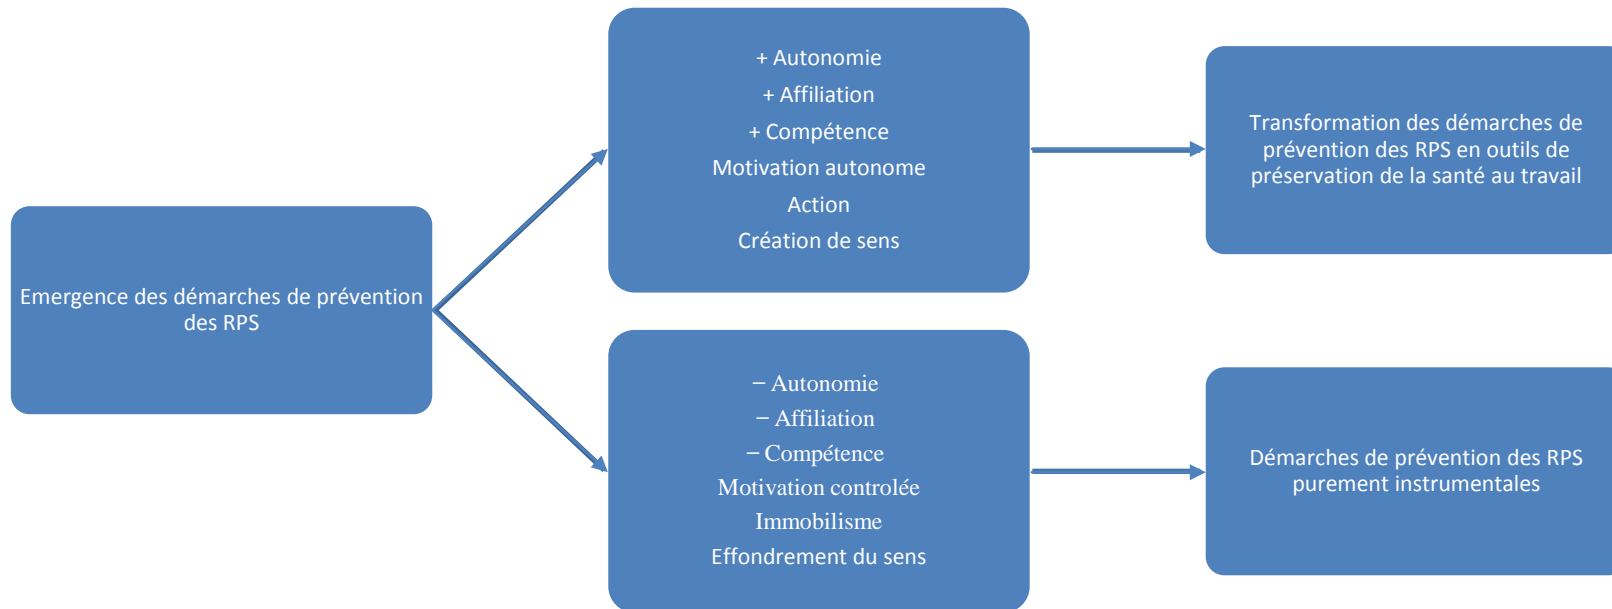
Emergence des démarches de prévention des RPS

+ Autonomie
+ Affiliation
+ Compétence
Motivation autonome
Action
Création de sens

Transformation des démarches de prévention des RPS en outils de préservation de la santé au travail

− Autonomie
− Affiliation
− Compétence
Motivation controlée
Immobilisme
Effondrement du sens

Démarches de prévention des RPS purement instrumentales